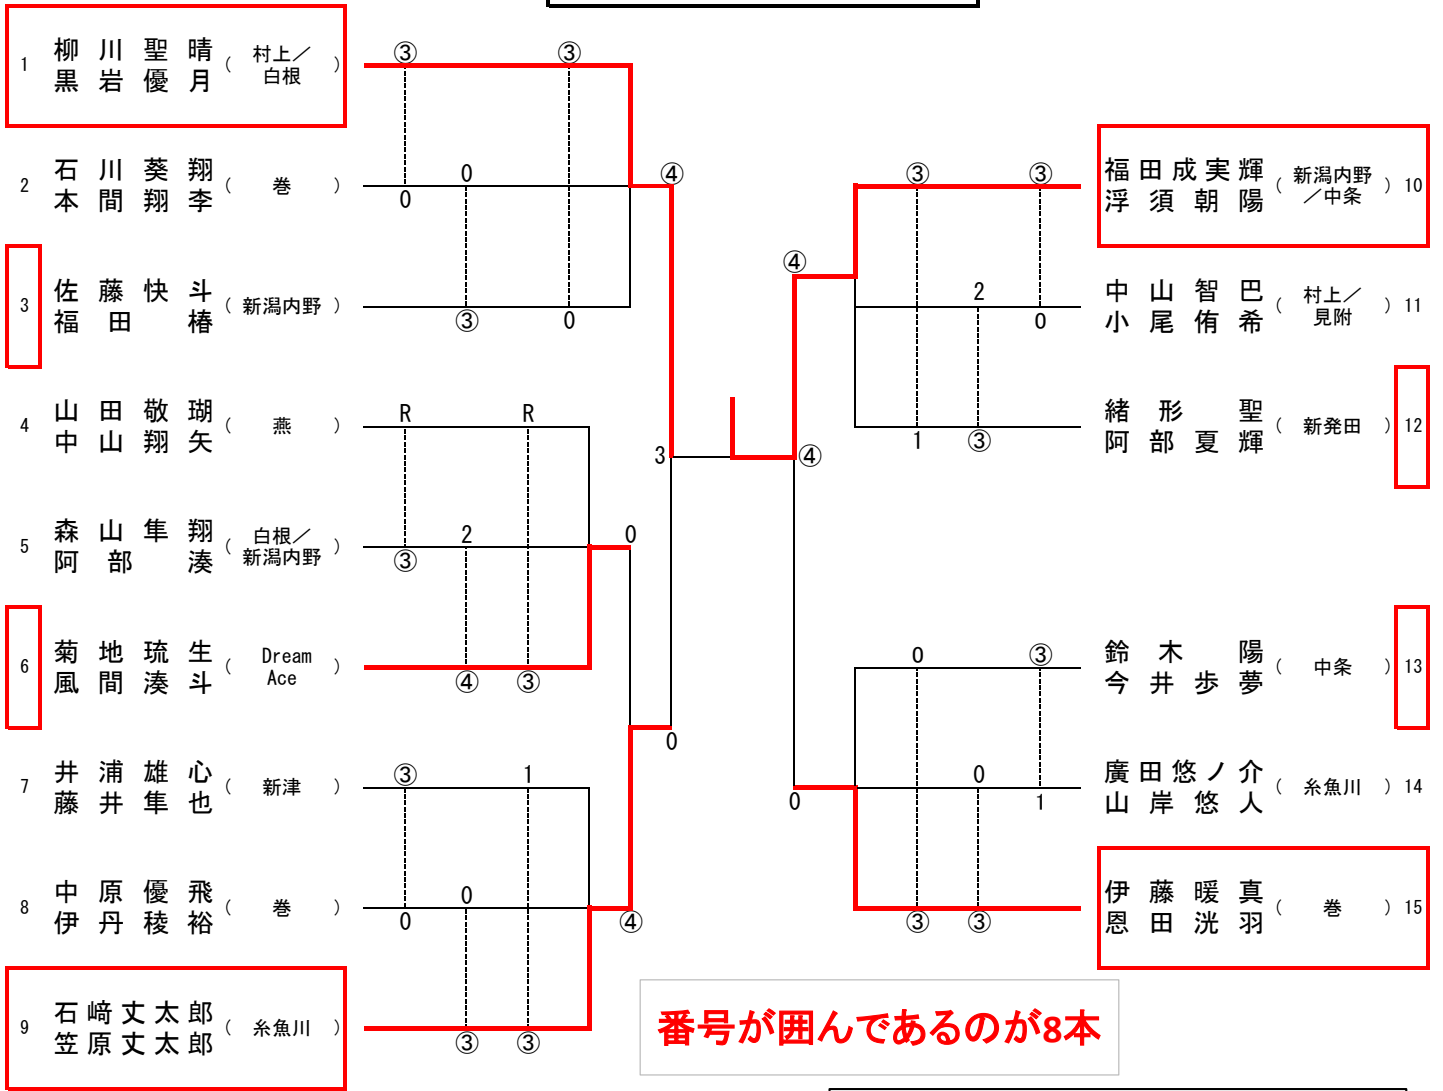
1 柳川聖晴 黒岩優月 （村上／白根）
2 石川葵翔 本間翔李 （巻）
3 佐藤快斗 福田椿 （新潟内野）
4 山田敬瑚 中山翔矢 （燕）
5 森山隼翔 阿部湊 （白根／新潟内野）
6 菊地琉生 風間湊斗 （Dream Ace）
7 井浦雄心 藤井隼也 （新津）
8 中原優飛 伊丹稜裕 （巻）
9 石﨑丈太郎 笠原丈太郎 （糸魚川）

福田成実輝 浮須朝陽 （新潟内野／中条） 10
中山智巴 小尾侑希 （村上／見附） 11
緒形聖 阿部夏輝 （新発田） 12
鈴木陽 今井歩夢 （中条） 13
廣田悠ノ介 山岸悠人 （糸魚川） 14
伊藤暖真 恩田洸羽 （巻） 15

③ ③ 0 0 ③ 0 ④ R R 2 ③ 0 ④ ③ 3 ③ 1 0 0 ③ ③ 0 ④ ③ ③ ④ 2 0 1 ③ ④ 0 ③ 0 1 0 ③ ③

番号が囲んであるのが8本